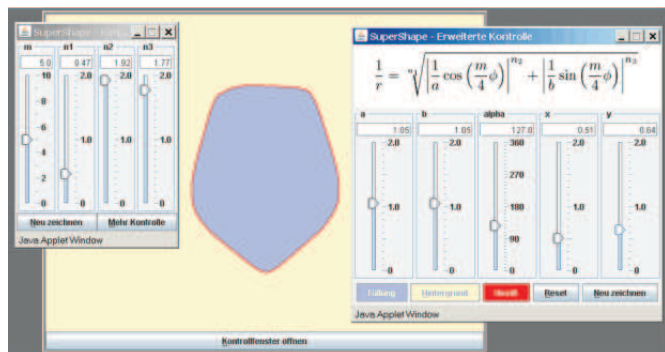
SuperShape - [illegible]

| m | n1 | n2 | n3 |
|---|---|---|---|
| 5.0 | 0.47 | 1.92 | 1.77 |

10, 8, 6, 4, 2, 0
2.0, 1.0, 0
2.0, 1.0, 0
2.0, 1.0, 0

Neu zeichnen
Mehr Kontrolle
Java Applet Window

SuperShape - Erweiterte Kontrolle

$\frac{1}{r} = \sqrt[n_1]{\left|\frac{1}{a}\cos\left(\frac{m}{4}\phi\right)\right|^{n_2} + \left|\frac{1}{b}\sin\left(\frac{m}{4}\phi\right)\right|^{n_3}}$

| a | b | alpha | x | y |
|---|---|---|---|---|
| 1.05 | 1.05 | 127.0 | 0.51 | 0.64 |

2.0, 1.0, 0
2.0, 1.0, 0
360, 270, 180, 90, 0
2.0, 1.0, 0
2.0, 1.0, 0

Füllung
Hintergrund
Umriß
Reset
Neu zeichnen
Java Applet Window

Kontrollfenster öffnen